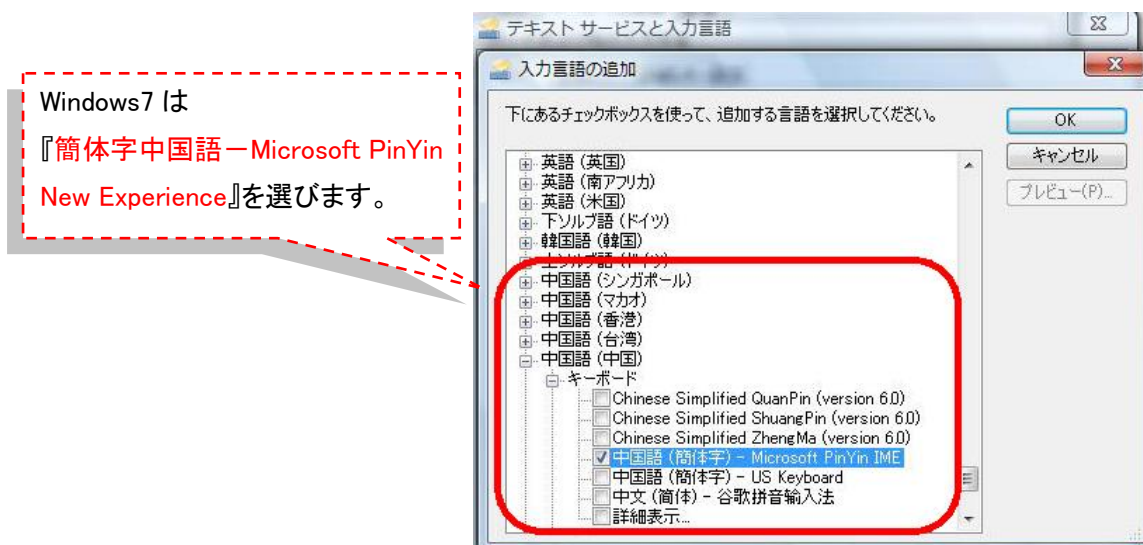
Windows7 は
『簡体字中国語－Microsoft PinYin New Experience』を選びます。

テキスト サービスと入力言語

入力言語の追加

下にあるチェックボックスを使って、追加する言語を選択してください。

OK
キャンセル
プレビュー(P)...

英語 (英国)
英語 (南アフリカ)
英語 (米国)
下ソルブ語 (ドイツ)
韓国語 (韓国)
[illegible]
中国語 (シンガポール)
中国語 (マカオ)
中国語 (香港)
中国語 (台湾)
中国語 (中国)
キーボード
Chinese Simplified QuanPin (version 6.0)
Chinese Simplified ShuangPin (version 6.0)
Chinese Simplified ZhengMa (version 6.0)
中国語 (簡体字) - Microsoft PinYin IME
中国語 (簡体字) - US Keyboard
中文 (简体) - 谷歌拼音输入法
詳細表示...